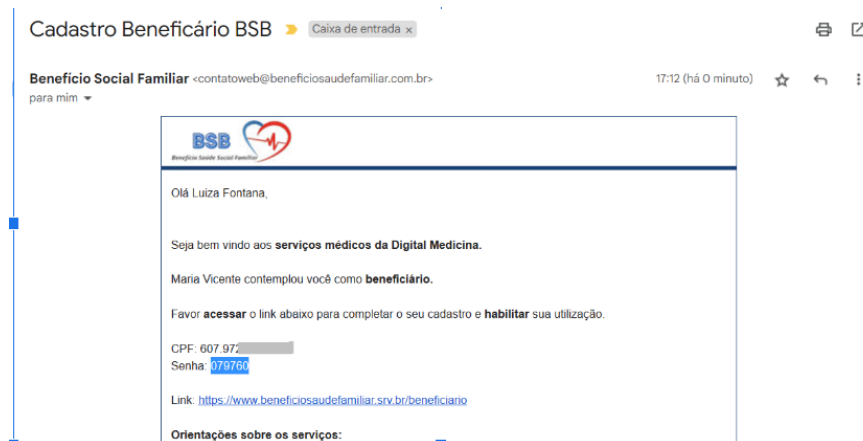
Cadastro Beneficário BSB Caixa de entrada ×

Benefício Social Familiar <contatoweb@beneficiosaudefamiliar.com.br> 17:12 (há 0 minuto)
para mim

BSB
Benefício Saúde Social Familiar

Olá Luiza Fontana,

Seja bem vindo aos serviços médicos da Digital Medicina.

Maria Vicente contemplou você como beneficiário.

Favor acessar o link abaixo para completar o seu cadastro e habilitar sua utilização.

CPF: 607.972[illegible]
Senha: 079760

Link: https://www.beneficiosaudefamiliar.srv.br/beneficiario

Orientações sobre os serviços: